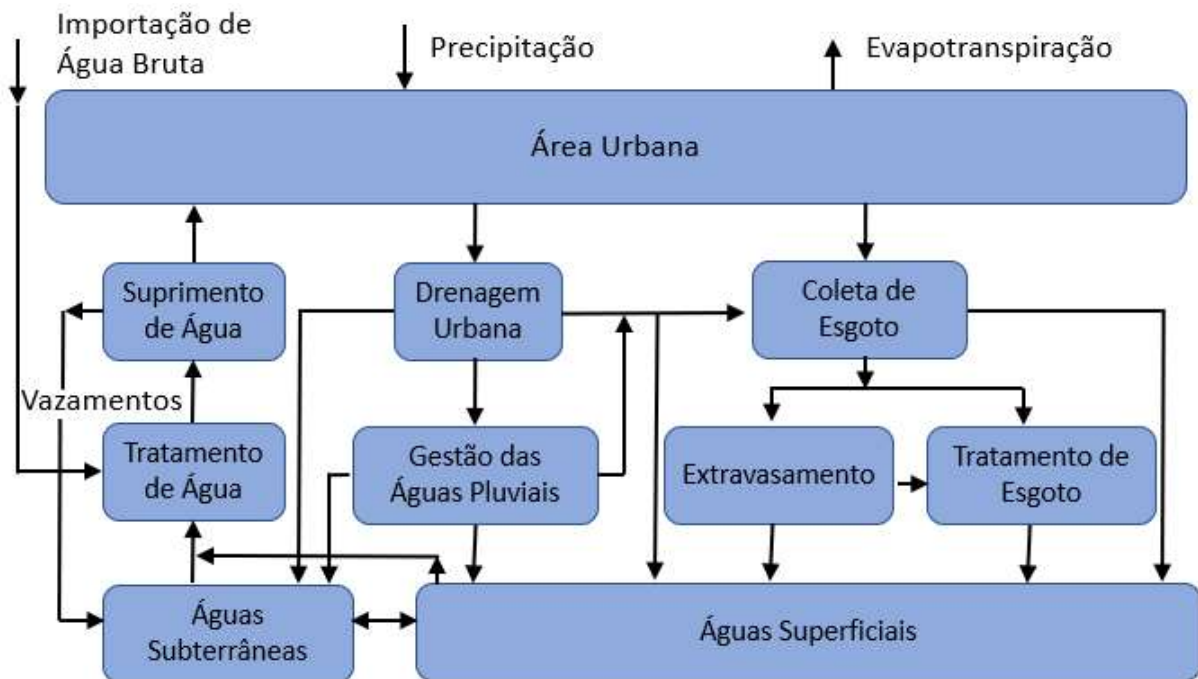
Importação de Água Bruta

Precipitação

Evapotranspiração

Área Urbana

Suprimento de Água

Drenagem Urbana

Coleta de Esgoto

Vazamentos

Tratamento de Água

Gestão das Águas Pluviais

Extravasamento

Tratamento de Esgoto

Águas Subterrâneas

Águas Superficiais